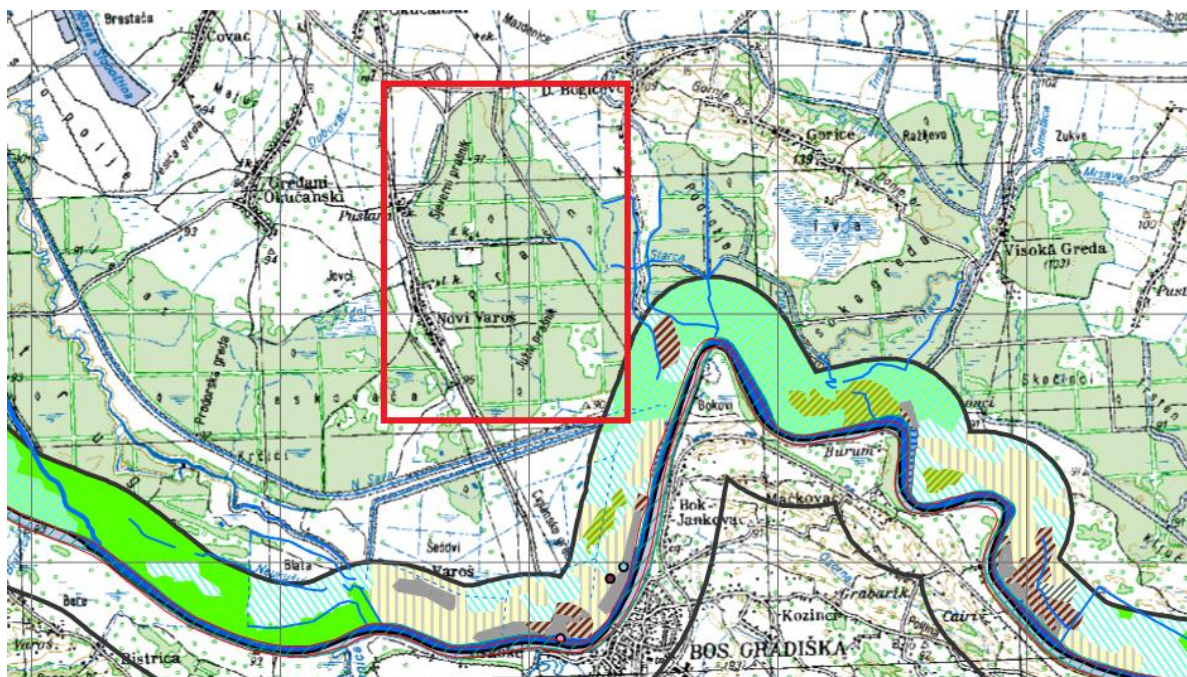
Brestača
Covac
Okučani
D. Bogićevci
Gorice
Ratkovo
Zukve
Gredani Okučanski
Sjeverni prosjek
Pustara
Jovci
Novi Varoš
Južni prosjek
Visoka Greda
Skočinci
Bokovi
Burum
Bok-Jankovac
Mačkovac
Šeodvi
Blata
Varoš
Bistrica
Kozinci
Grabarik
BOS. GRADIŠKA
Starca
Sava